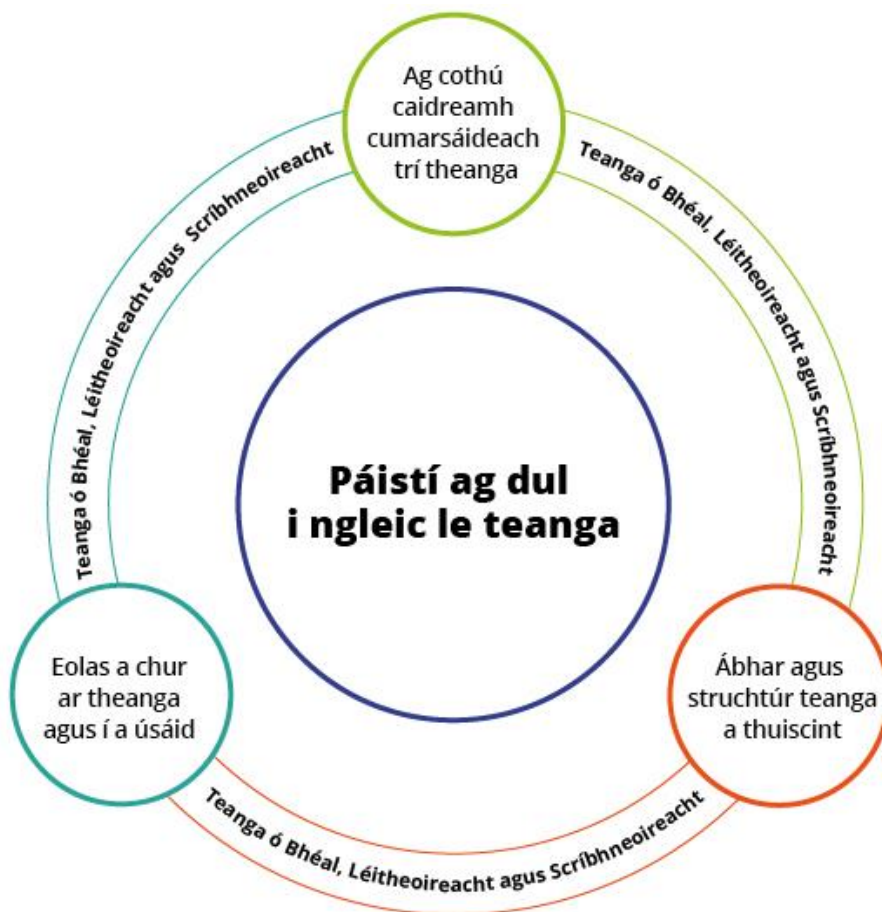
Ag cothú caidreamh cumarsáideach trí theanga

Teanga ó Bhéal, Léitheoireacht agus Scríbhneoireacht

Teanga ó Bhéal, Léitheoireacht agus Scríbhneoireacht

Páistí ag dul i ngleic le teanga

Eolas a chur ar theanga agus í a úsáid

Ábhar agus struchtúr teanga a thuiscint

Teanga ó Bhéal, Léitheoireacht agus Scríbhneoireacht